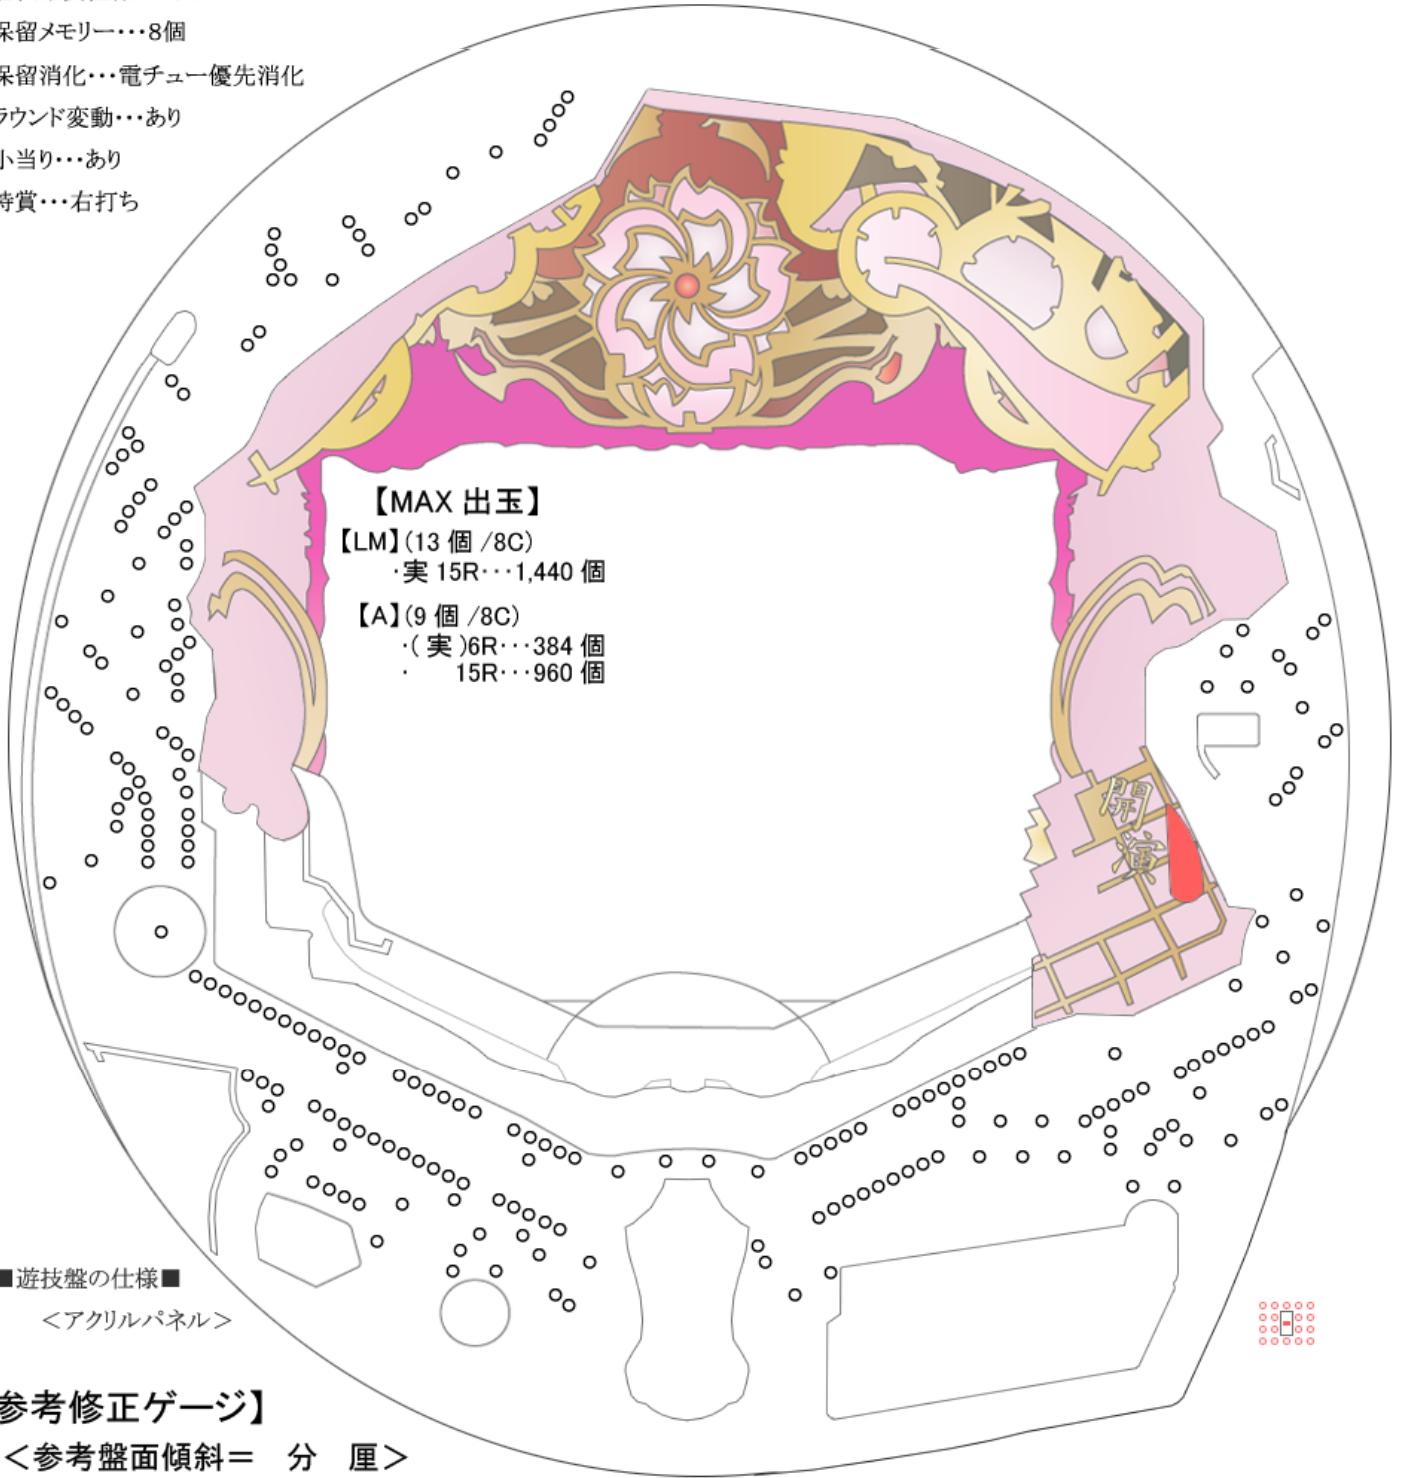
保留メモリー・・・8個
保留消化・・・電チュー優先消化
ラウンド変動・・・あり
小当り・・・あり
特賞・・・右打ち

【MAX 出玉】
【LM】(13 個 /8C)
・実 15R・・・1,440 個
【A】(9 個 /8C)
・( 実 )6R・・・384 個
・ 15R・・・960 個

開演

■遊技盤の仕様■
<アクリルパネル>

参考修正ゲージ】
<参考盤面傾斜＝ 分 厘>